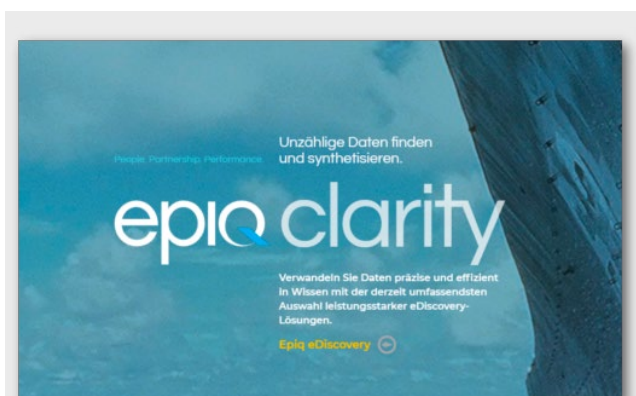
People. Partnership. Performance.

Unzählige Daten finden und synthetisieren.

epiq clarity

Verwandeln Sie Daten präzise und effizient in Wissen mit der derzeit umfassendsten Auswahl leistungsstarker eDiscovery-Lösungen.

Epiq eDiscovery